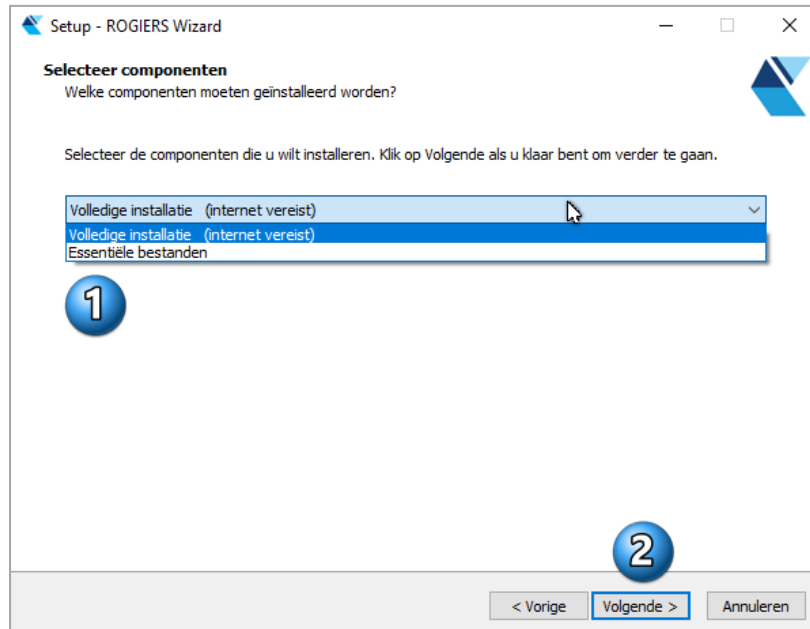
Setup - ROGIERS Wizard

Selecteer componenten
Welke componenten moeten geïnstalleerd worden?

Selecteer de componenten die u wilt installeren. Klik op Volgende als u klaar bent om verder te gaan.

Volledige installatie (internet vereist)
Volledige installatie (internet vereist)
Essentiële bestanden

1

2

< Vorige
Volgende >
Annuleren